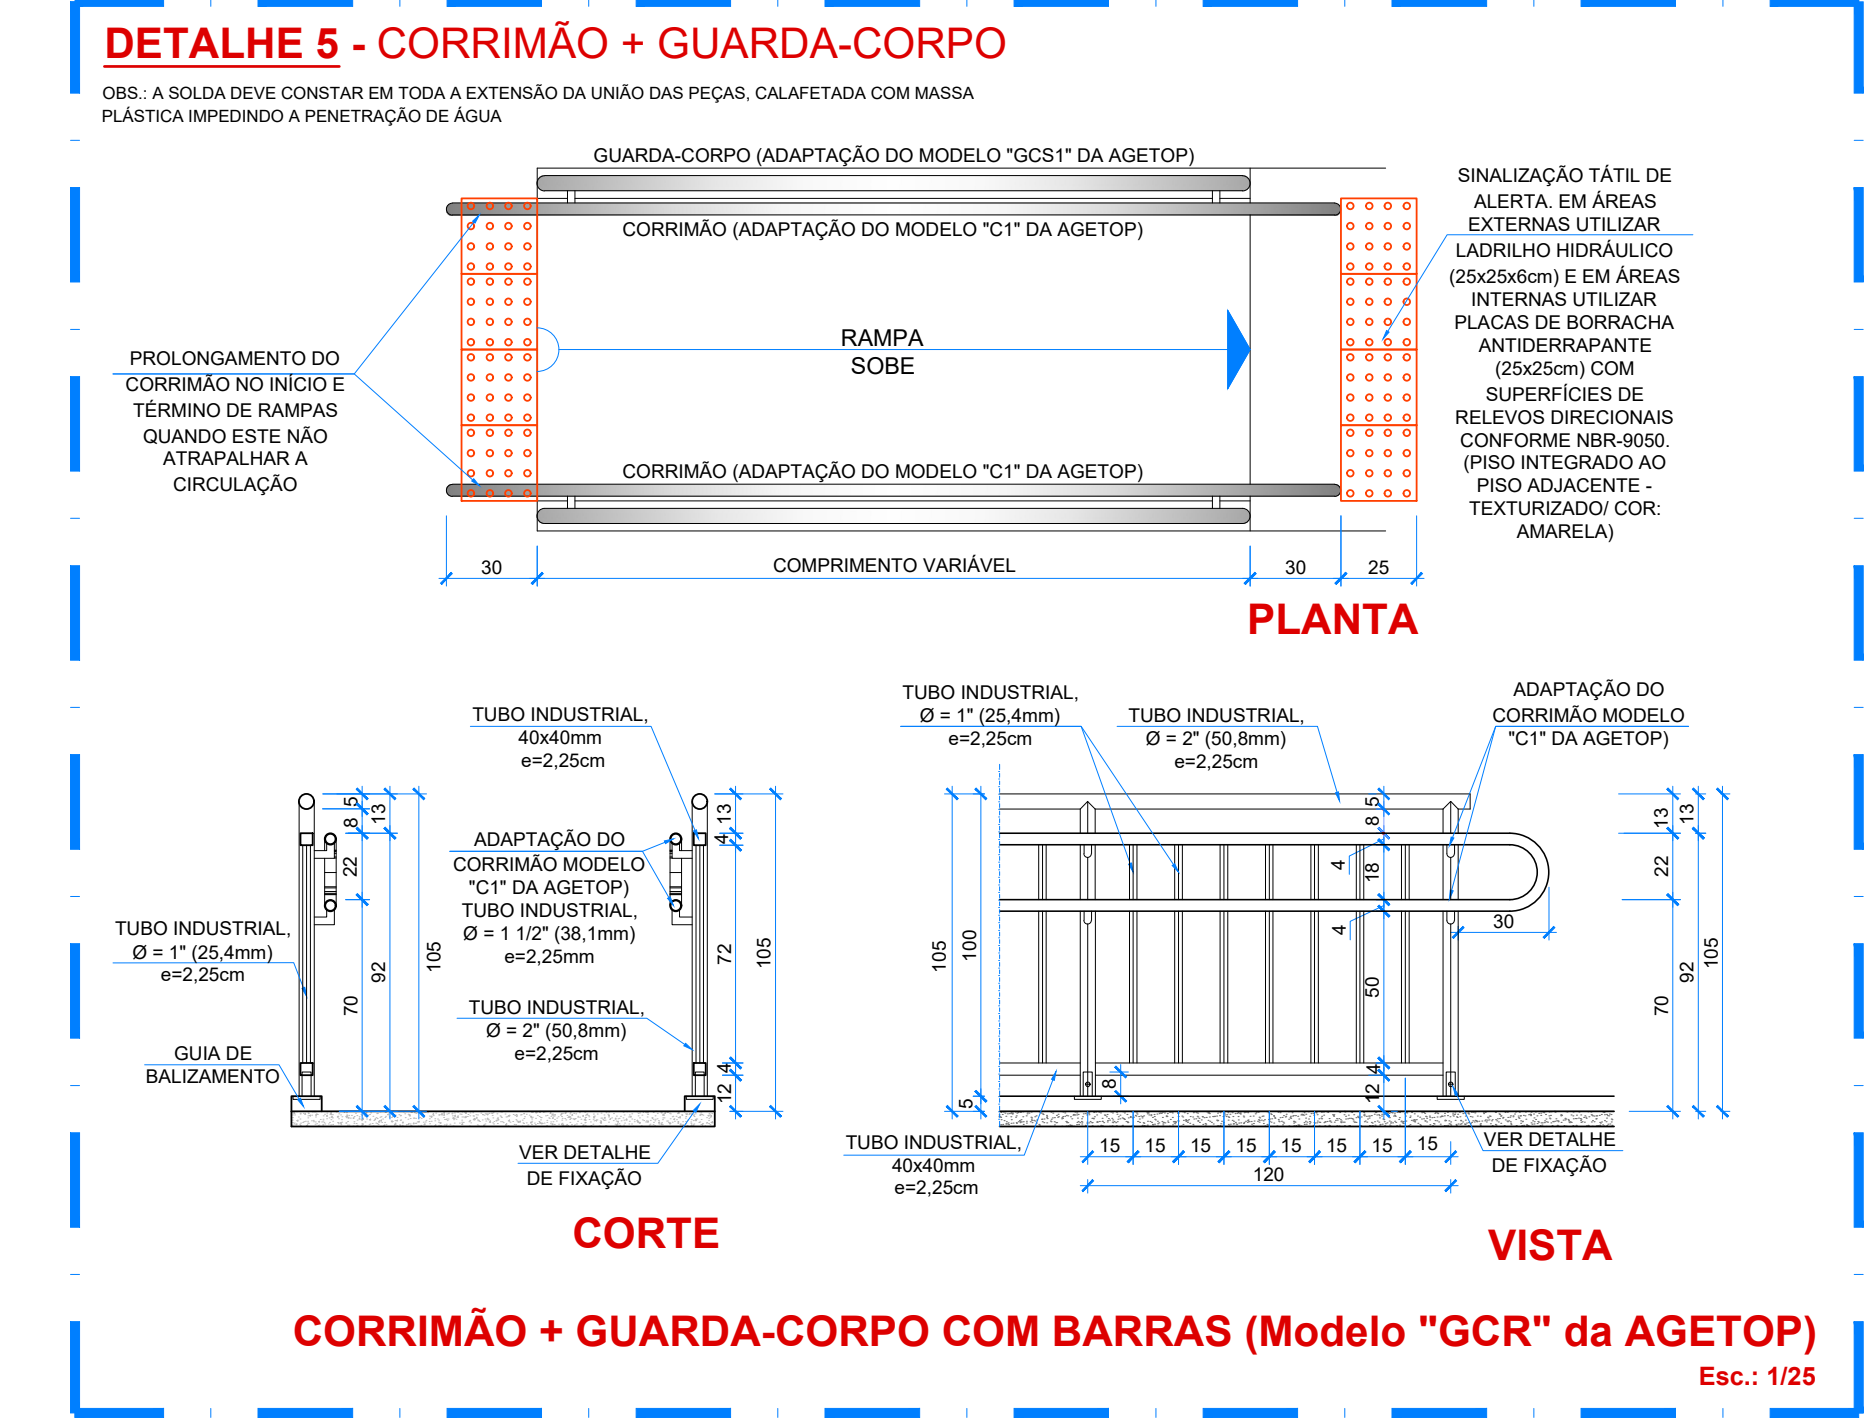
DETALHE 5 - CORRIMÃO + GUARDA-CORPO

OBS.: A SOLDA DEVE CONSTAR EM TODA A EXTENSÃO DA UNIÃO DAS PEÇAS, CALAFETADA COM MASSA PLÁSTICA IMPEDINDO A PENETRAÇÃO DE ÁGUA

GUARDA-CORPO (ADAPTAÇÃO DO MODELO "GCS1" DA AGETOP)

CORRIMÃO (ADAPTAÇÃO DO MODELO "C1" DA AGETOP)

RAMPA
SOBE

CORRIMÃO (ADAPTAÇÃO DO MODELO "C1" DA AGETOP)

PROLONGAMENTO DO CORRIMÃO NO INÍCIO E TÉRMINO DE RAMPAS QUANDO ESTE NÃO ATRAPALHAR A CIRCULAÇÃO

SINALIZAÇÃO TÁTIL DE ALERTA. EM ÁREAS EXTERNAS UTILIZAR LADRILHO HIDRÁULICO (25x25x6cm) E EM ÁREAS INTERNAS UTILIZAR PLACAS DE BORRACHA ANTIDERRAPANTE (25x25cm) COM SUPERFÍCIES DE RELEVOS DIRECIONAIS CONFORME NBR-9050. (PISO INTEGRADO AO PISO ADJACENTE - TEXTURIZADO/ COR: AMARELA)

30
COMPRIMENTO VARIÁVEL
30
25

PLANTA

TUBO INDUSTRIAL, 40x40mm e=2,25cm

ADAPTAÇÃO DO CORRIMÃO MODELO "C1" DA AGETOP) TUBO INDUSTRIAL, Ø = 1 1/2" (38,1mm) e=2,25mm

TUBO INDUSTRIAL, Ø = 1" (25,4mm) e=2,25cm

TUBO INDUSTRIAL, Ø = 2" (50,8mm) e=2,25cm

GUIA DE BALIZAMENTO

VER DETALHE DE FIXAÇÃO

8 5 13 22 92 70 105 13 4 72 105 4 12

CORTE

TUBO INDUSTRIAL, Ø = 1" (25,4mm) e=2,25cm

TUBO INDUSTRIAL, Ø = 2" (50,8mm) e=2,25cm

ADAPTAÇÃO DO CORRIMÃO MODELO "C1" DA AGETOP)

105 100 5 8 5 4 18 4 50 12 4 8 30 13 13 22 92 70 105

TUBO INDUSTRIAL, 40x40mm e=2,25cm

15 15 15 15 15 15 15 15
120

VER DETALHE DE FIXAÇÃO

VISTA

CORRIMÃO + GUARDA-CORPO COM BARRAS (Modelo "GCR" da AGETOP)
Esc.: 1/25